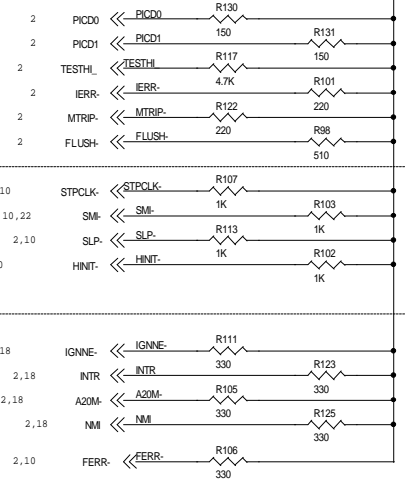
2 PICD0 PICD0 R130
2 PICD1 PICD1 150 R131
2 TESTHI_ TESTHI R117 150
2 IERR- IERR- 4.7K R101
2 MTRIP- MTRIP- R122 220
2 FLUSH- FLUSH- 220 R98
510

10 STPCLK- STPCLK- R107
10,22 SMI- SMI- 1K R103
2,10 SLP- SLP- R113 1K
0 HINIT- HINIT- 1K R102
1K

18 IGNNE- IGNNE- R111
330
2,18 INTR INTR R123
2,18 A20M- A20M- R105 330
2,18 NMI NMI 330 R125
330
2,10 FERR- FERR- R106
330